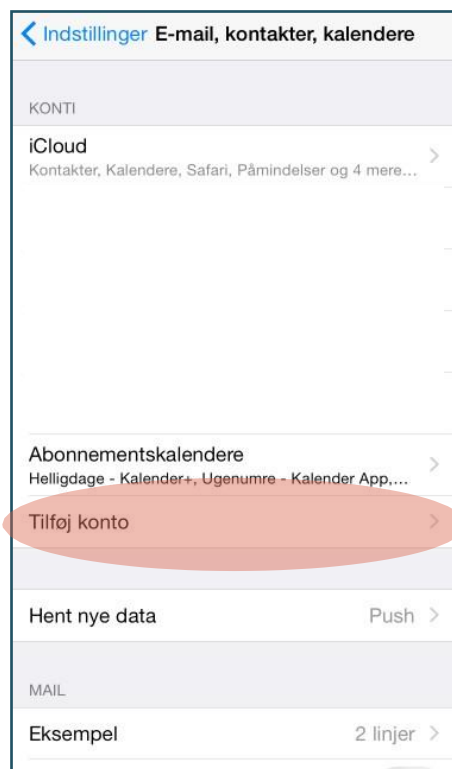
Indstillinger E-mail, kontakter, kalendere

KONTI

iCloud
Kontakter, Kalendere, Safari, Påmindelser og 4 mere...

Abonnementskalendere
Helligdage - Kalender+, Ugenumre - Kalender App,...

Tilføj konto

Hent nye data Push

MAIL

Eksempel 2 linjer